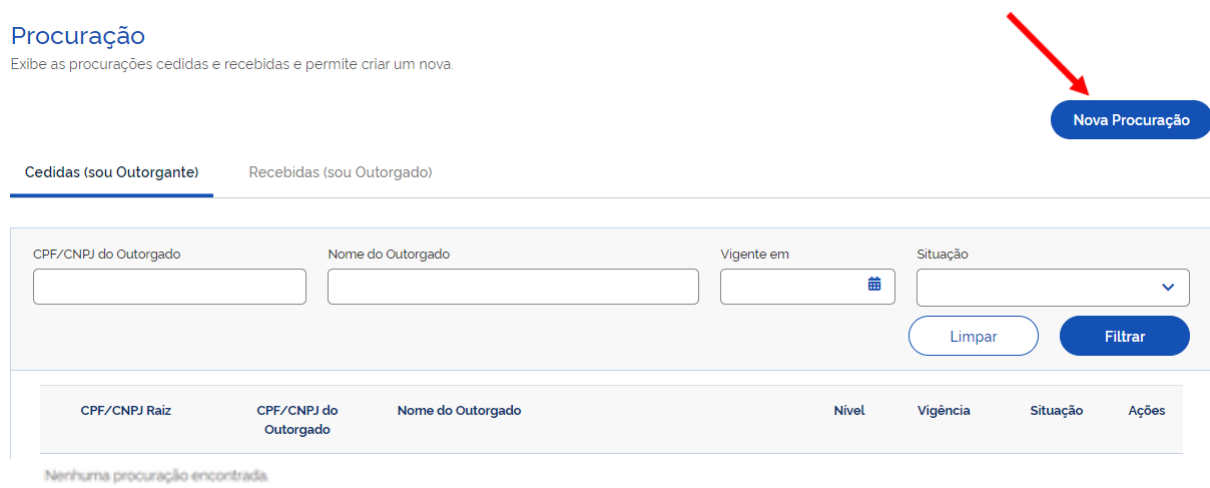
Procuração
Exibe as procurações cedidas e recebidas e permite criar um nova.

Nova Procuração

Cedidas (sou Outorgante)
Recebidas (sou Outorgado)

CPF/CNPJ do Outorgado
Nome do Outorgado
Vigente em
Situação

Limpar
Filtrar

| CPF/CNPJ Raiz | CPF/CNPJ do Outorgado | Nome do Outorgado | Nível | Vigência | Situação | Ações |
|---|---|---|---|---|---|---|

Nenhuma procuração encontrada.